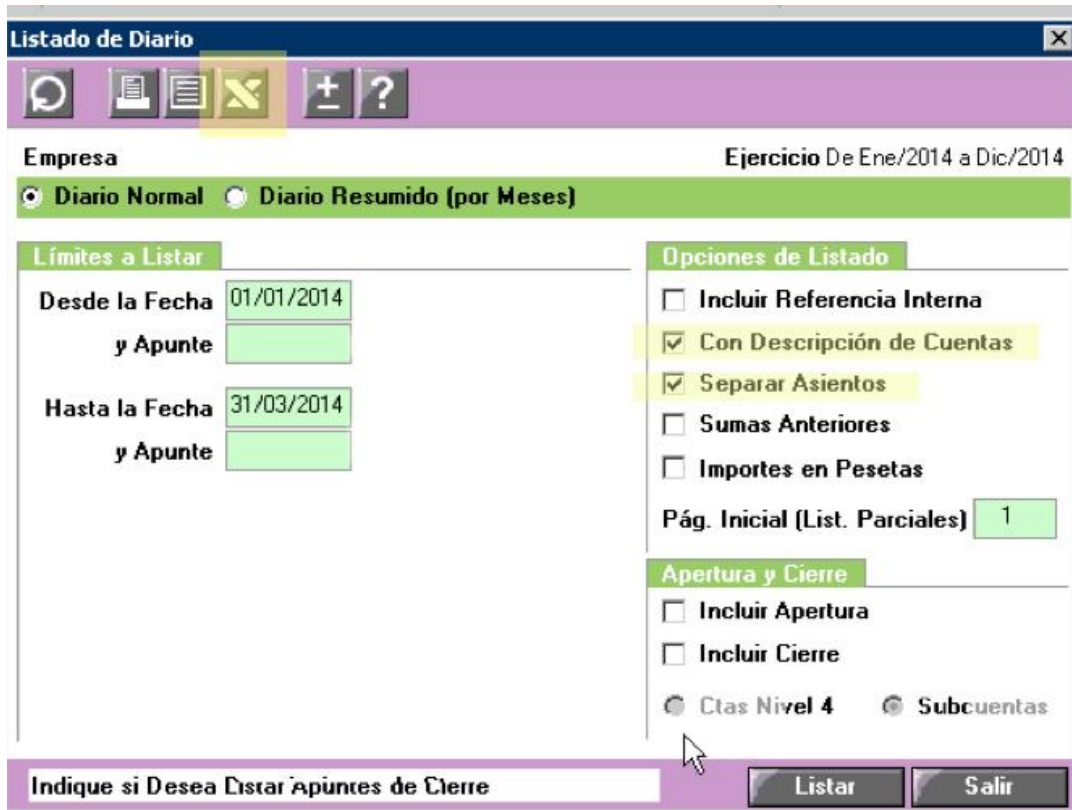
Listado de Diario

Empresa

Ejercicio De Ene/2014 a Dic/2014

Diario Normal

Diario Resumido (por Meses)

Límites a Listar

Desde la Fecha 01/01/2014

y Apunte

Hasta la Fecha 31/03/2014

y Apunte

Opciones de Listado

Incluir Referencia Interna

Con Descripción de Cuentas

Separar Asientos

Sumas Anteriores

Importes en Pesetas

Pág. Inicial (List. Parciales) 1

Apertura y Cierre

Incluir Apertura

Incluir Cierre

Ctas Nivel 4

Subcuentas

Indique si Desea Listar Apuntes de Cierre

Listar

Salir